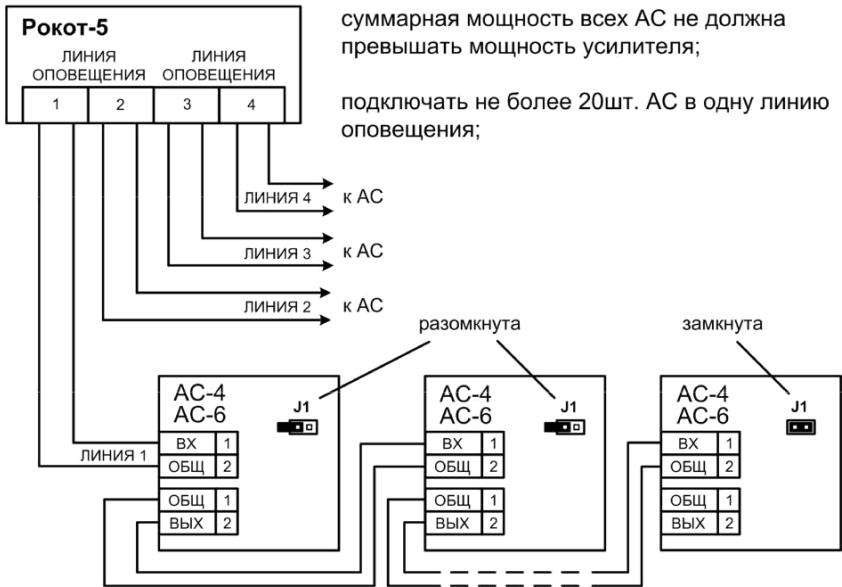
Рокот-5

ЛИНИЯ ОПОВЕЩЕНИЯ

ЛИНИЯ ОПОВЕЩЕНИЯ

1 2 3 4

суммарная мощность всех АС не должна превышать мощность усилителя;

подключать не более 20шт. АС в одну линию оповещения;

ЛИНИЯ 4 к АС

ЛИНИЯ 3 к АС

ЛИНИЯ 2 к АС

разомкнута

замкнута

АС-4
АС-6
J1

ЛИНИЯ 1

| ВХ | 1 |
|---|---|
| ОБЩ | 2 |

| ОБЩ | 1 |
|---|---|
| ВЫХ | 2 |

АС-4
АС-6
J1

| ВХ | 1 |
|---|---|
| ОБЩ | 2 |

| ОБЩ | 1 |
|---|---|
| ВЫХ | 2 |

АС-4
АС-6
J1

| ВХ | 1 |
|---|---|
| ОБЩ | 2 |

| ОБЩ | 1 |
|---|---|
| ВЫХ | 2 |